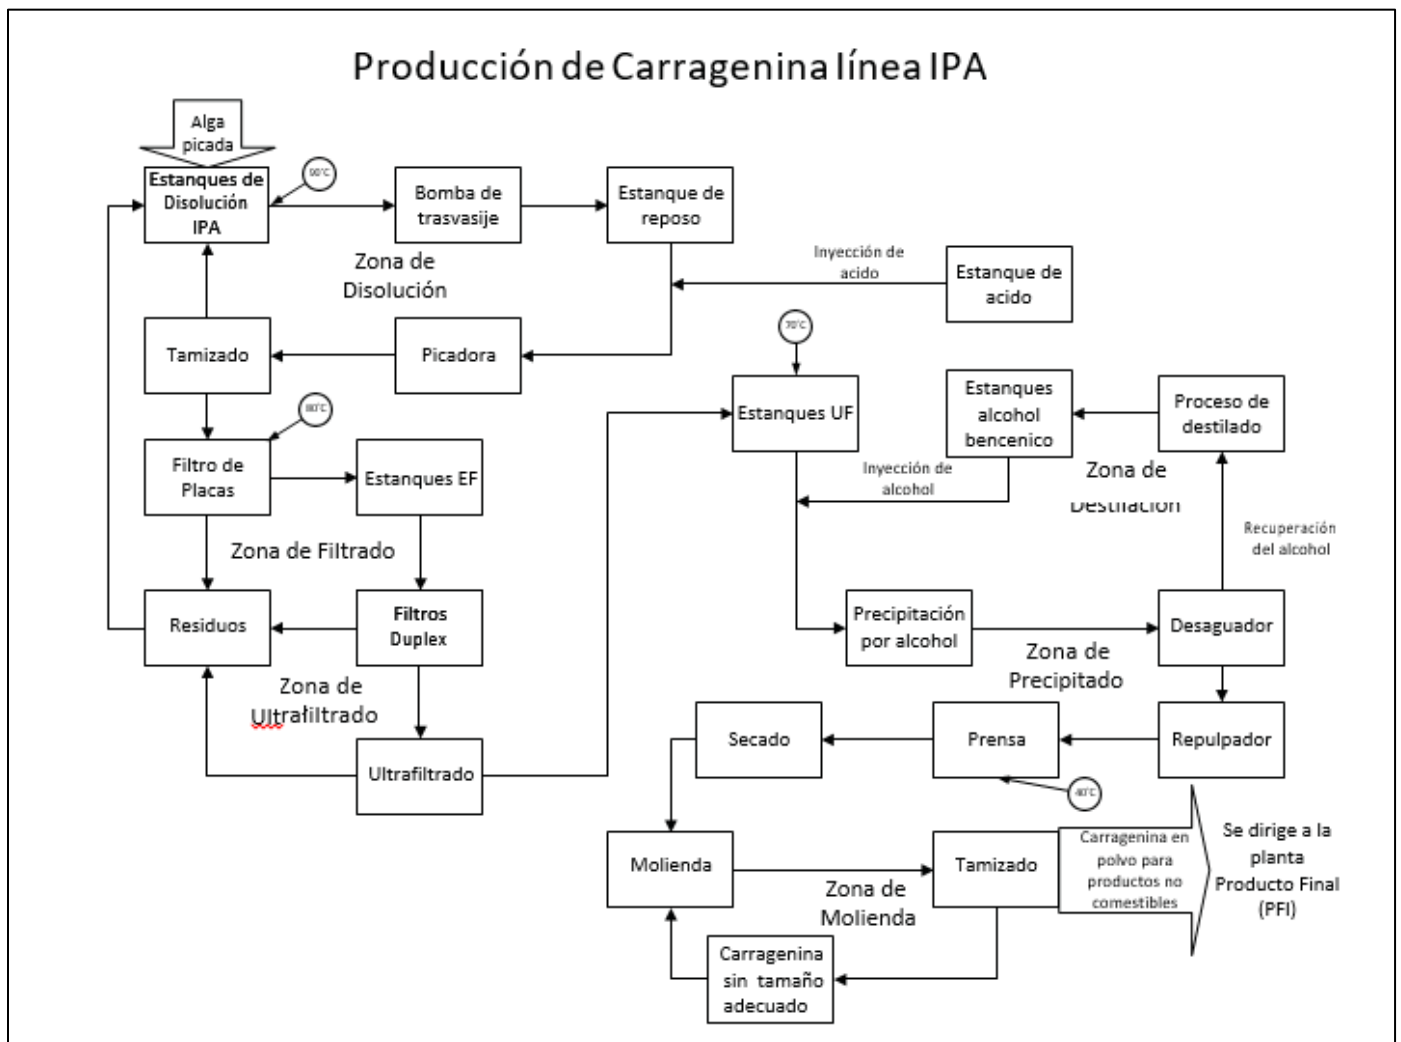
Producción de Carragenina línea IPA

Alga picada

Estanques de Disolución IPA

90°C

Bomba de trasvasije

Estanque de reposo

Zona de Disolución

Inyección de acido

Estanque de acido

Tamizado

Picadora

70°C

80°C

Estanques UF

Estanques alcohol bencenico

Proceso de destilado

Filtro de Placas

Estanques EF

Inyección de alcohol

Zona de Destilación

Recuperación del alcohol

Zona de Filtrado

Residuos

Filtros Duplex

Precipitación por alcohol

Desaguador

Zona de Precipitado

Zona de Ultrafiltrado

Ultrafiltrado

Secado

Prensa

Repulpador

40°C

Molienda

Tamizado

Carragenina en polvo para productos no comestibles

Se dirige a la planta Producto Final (PFI)

Zona de Molienda

Carragenina sin tamaño adecuado